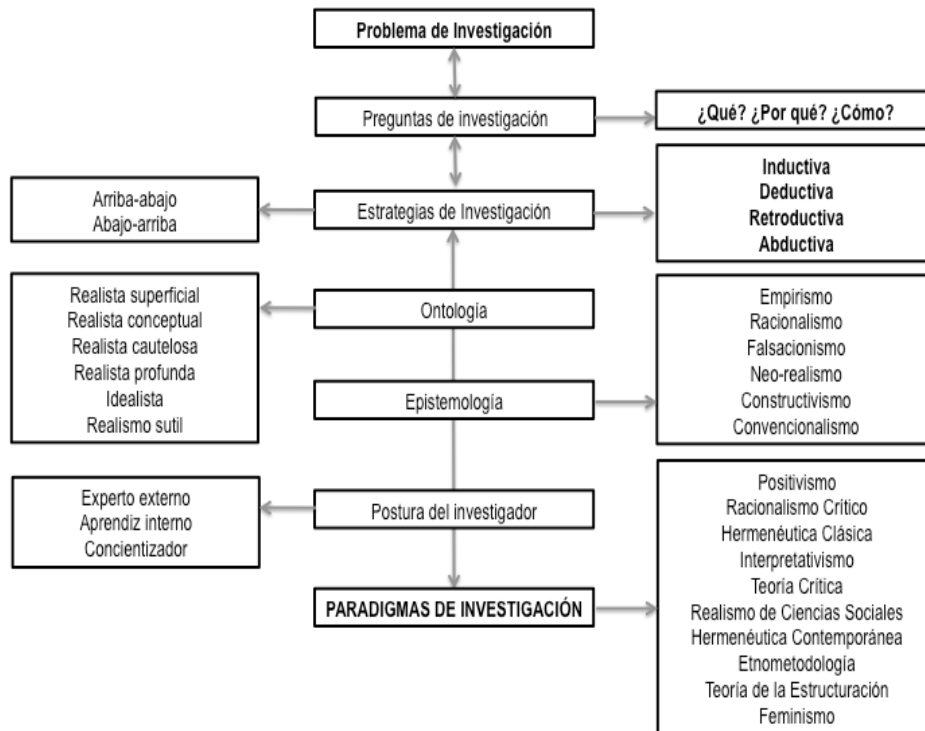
Problema de Investigación

Preguntas de investigación

¿Qué? ¿Por qué? ¿Cómo?

Arriba-abajo
Abajo-arriba

Estrategias de Investigación

Inductiva
Deductiva
Retroductiva
Abductiva

Realista superficial
Realista conceptual
Realista cautelosa
Realista profunda
Idealista
Realismo sutil

Ontología

Epistemología

Empirismo
Racionalismo
Falsacionismo
Neo-realismo
Constructivismo
Convencionalismo

Experto externo
Aprendiz interno
Concientizador

Postura del investigador

PARADIGMAS DE INVESTIGACIÓN

Positivismo
Racionalismo Critico
Hermenéutica Clásica
Interpretativismo
Teoría Crítica
Realismo de Ciencias Sociales
Hermenéutica Contemporánea
Etnometodología
Teoría de la Estructuración
Feminismo